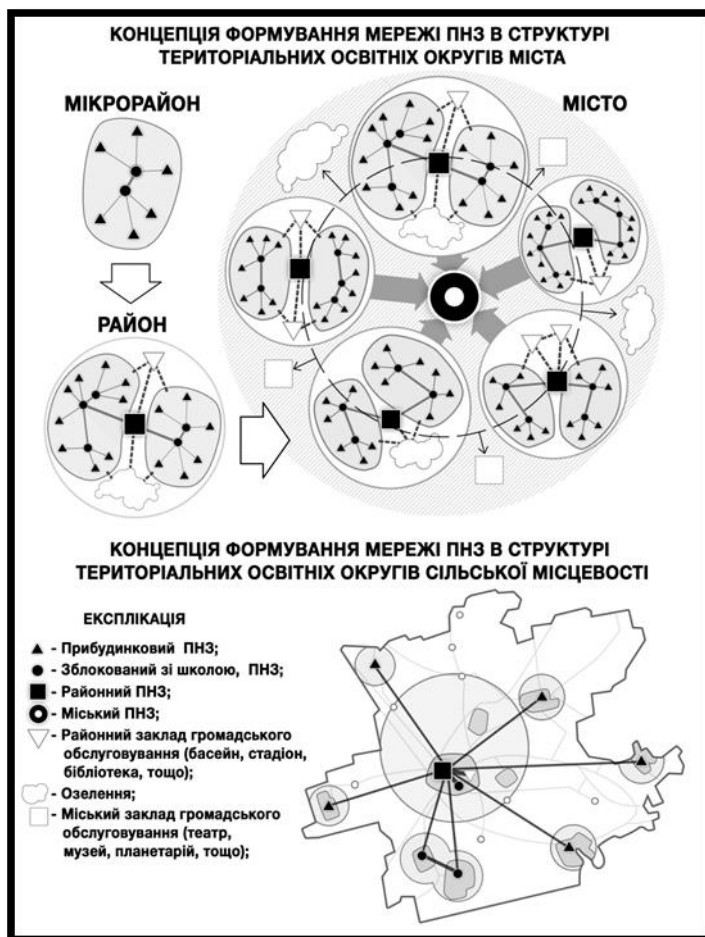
КОНЦЕПЦІЯ ФОРМУВАННЯ МЕРЕЖІ ПНЗ В СТРУКТУРІ ТЕРИТОРІАЛЬНИХ ОСВІТНІХ ОКРУГІВ МІСТА

МІКРОРАЙОН

МІСТО

РАЙОН

КОНЦЕПЦІЯ ФОРМУВАННЯ МЕРЕЖІ ПНЗ В СТРУКТУРІ ТЕРИТОРІАЛЬНИХ ОСВІТНІХ ОКРУГІВ СІЛЬСЬКОЇ МІСЦЕВОСТІ

ЕКСПЛІКАЦІЯ

▲ - Прибудинковий ПНЗ;
● - Зблокований зі школою, ПНЗ;
■ - Районний ПНЗ;
- Міський ПНЗ;
- Районний заклад громадського обслуговування (басейн, стадіон, бібліотека, тощо);
- Озеленення;
- Міський заклад громадського обслуговування (театр, музей, планетарій, тощо);